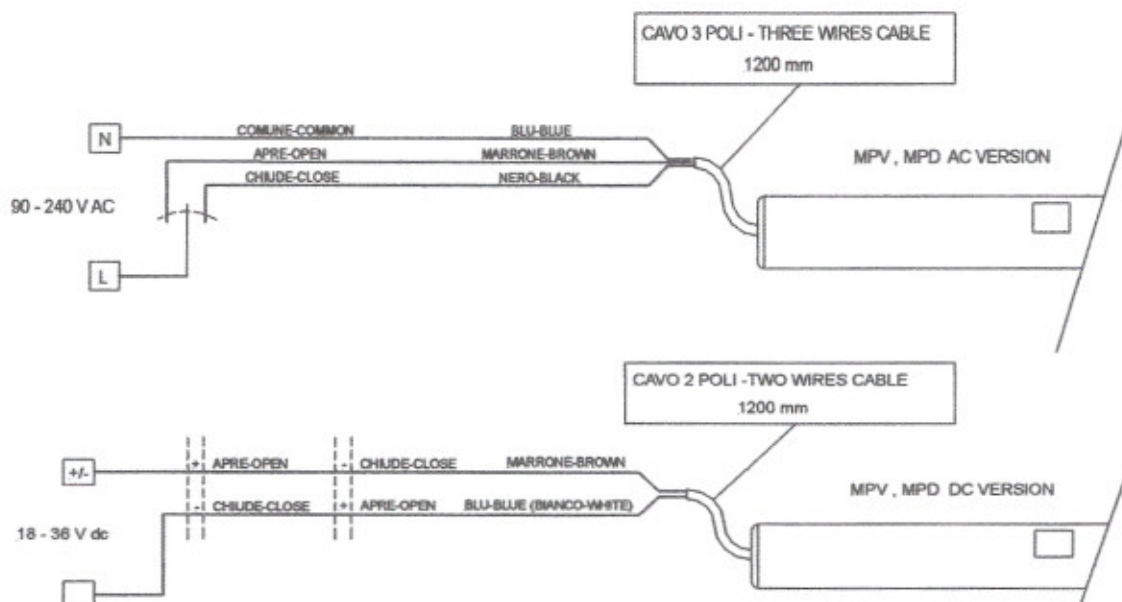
CAVO 3 POLI - THREE WIRES CABLE
1200 mm

N
COMUNE-COMMON
BLU-BLUE
APRE-OPEN
MARRONE-BROWN
CHIUDE-CLOSE
NERO-BLACK
MPV , MPD AC VERSION
90 - 240 V AC
L

CAVO 2 POLI -TWO WIRES CABLE
1200 mm

+/-
+
APRE-OPEN
-
CHIUDE-CLOSE
MARRONE-BROWN
-
CHIUDE-CLOSE
+
APRE-OPEN
BLU-BLUE (BIANCO-WHITE)
MPV , MPD DC VERSION
18 - 36 V dc